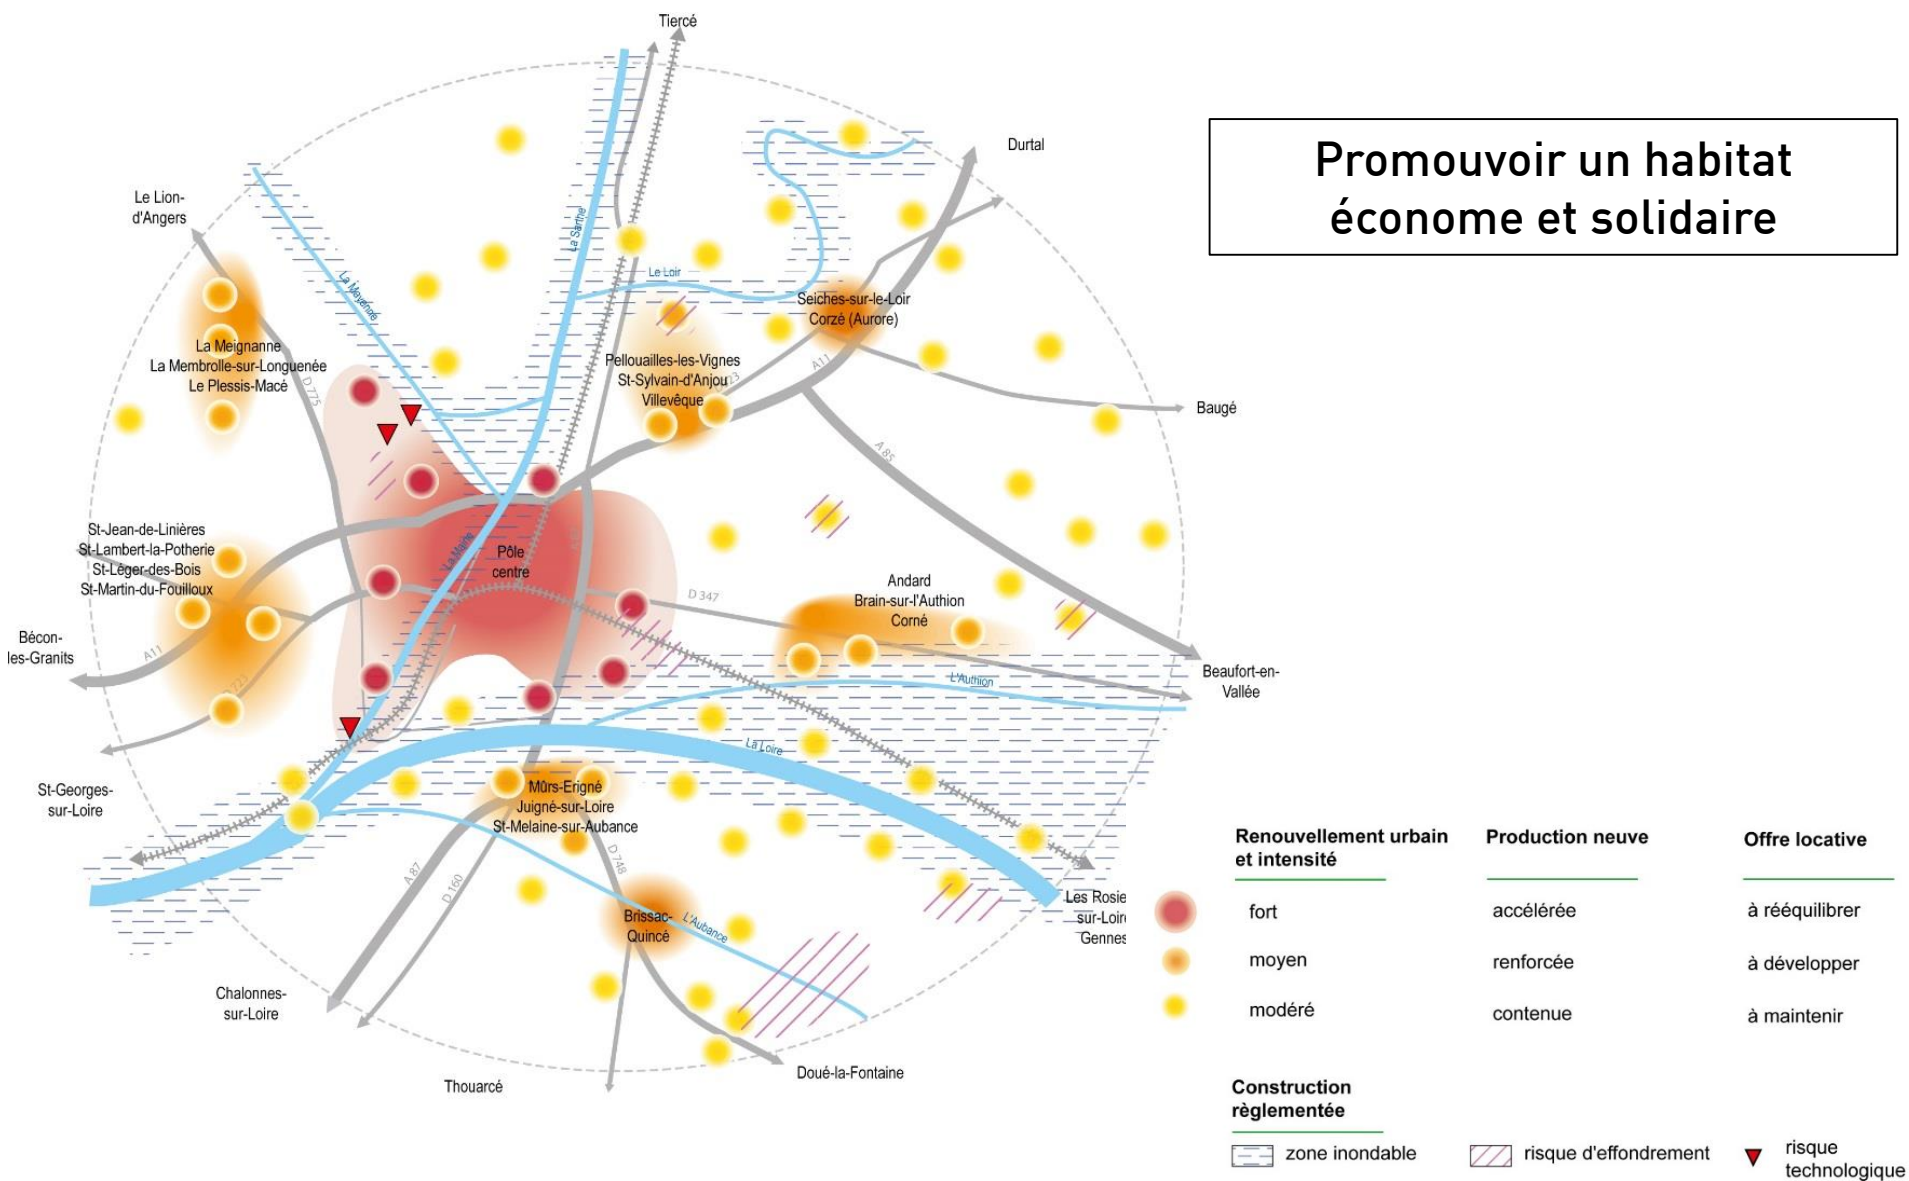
Promouvoir un habitat économe et solidaire

Tiercé

Durtal

Le Lion-d'Angers

La Sarthe

La Mayenne

Le Loir

Seiches-sur-le-Loir
Corzé (Aurore)

La Meignanne
La Membrolle-sur-Longuenée
Le Plessis-Macé

D 775

Pellouailles-les-Vignes
St-Sylvain-d'Anjou
Villevêque

A 11

Baugé

A 85

St-Jean-de-Linières
St-Lambert-la-Potherie
St-Léger-des-Bois
St-Martin-du-Fouilloux

La Maine

Pôle centre

D 347

Andard
Brain-sur-l'Authion
Corné

Bécon-les-Granits

A 11

D 723

L'Authion

Beaufort-en-Vallée

La Loire

St-Georges-sur-Loire

Mûrs-Erigné
Juigné-sur-Loire
St-Melaine-sur-Aubance

D 748

A 87

D 160

Les Rosie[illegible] sur-Loir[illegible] Gennes

Brissac-Quincé

L'Aubance

Chalonnes-sur-Loire

Thouarcé

Doué-la-Fontaine

| Renouvellement urbain et intensité | Production neuve | Offre locative |
|---|---|---|
| fort | accélérée | à rééquilibrer |
| moyen | renforcée | à développer |
| modéré | contenue | à maintenir |

Construction règlementée

zone inondable

risque d'effondrement

risque technologique